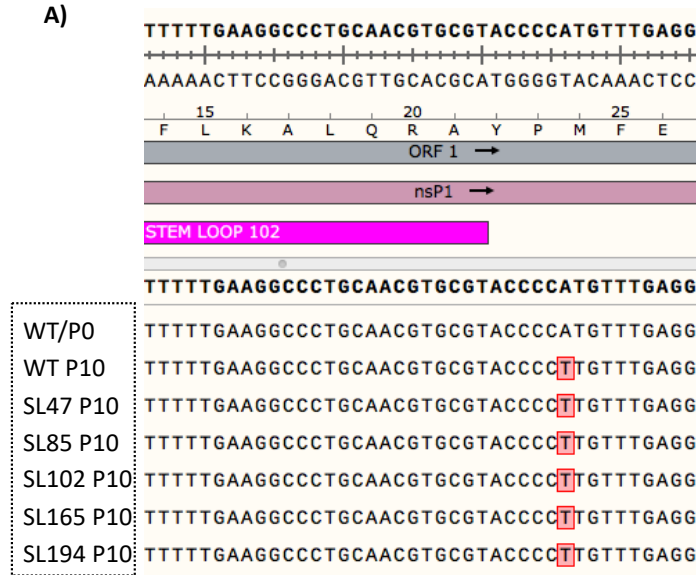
A)

TTTTTGAAGGCCCTGCAACGTGCGTACCCCATGTTTGAGG

AAAAACTTCCGGGACGTTGCACGCATGGGGTACAAACTCC

15 20 25

F L K A L Q R A Y P M F E

ORF 1 →

nsP1 →

STEM LOOP 102

TTTTTGAAGGCCCTGCAACGTGCGTACCCCATGTTTGAGG

WT/P0 TTTTTGAAGGCCCTGCAACGTGCGTACCCCATGTTTGAGG

WT P10 TTTTTGAAGGCCCTGCAACGTGCGTACCCCTTGTTTGAGG

SL47 P10 TTTTTGAAGGCCCTGCAACGTGCGTACCCCTTGTTTGAGG

SL85 P10 TTTTTGAAGGCCCTGCAACGTGCGTACCCCTTGTTTGAGG

SL102 P10 TTTTTGAAGGCCCTGCAACGTGCGTACCCCTTGTTTGAGG

SL165 P10 TTTTTGAAGGCCCTGCAACGTGCGTACCCCTTGTTTGAGG

SL194 P10 TTTTTGAAGGCCCTGCAACGTGCGTACCCCTTGTTTGAGG